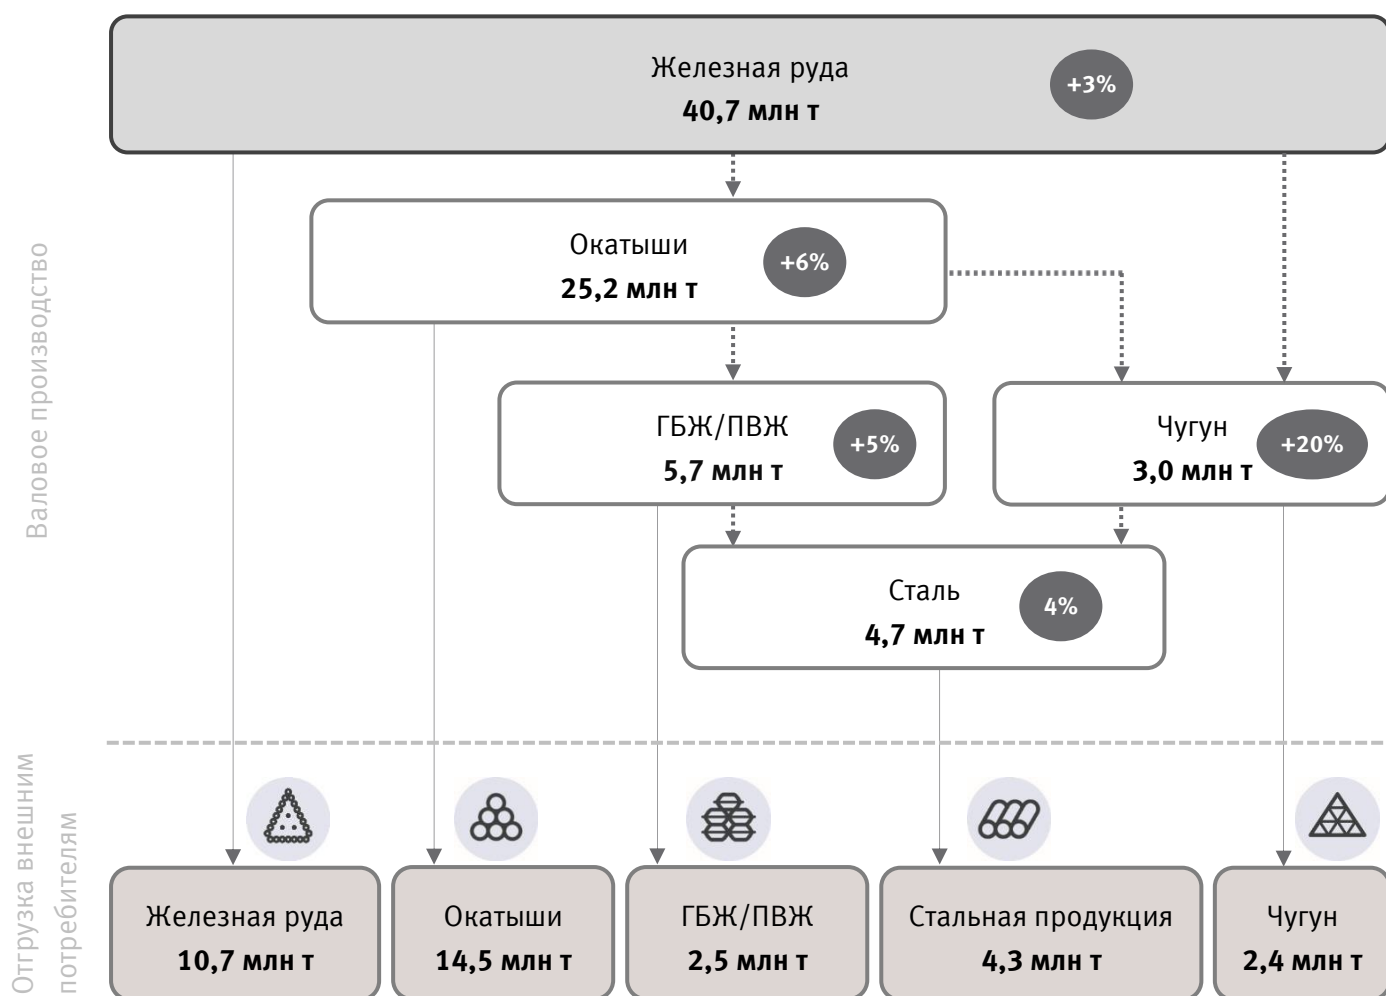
Валовое производство

Железная руда
40,7 млн т
+3%

Окатыши
25,2 млн т
+6%

ГБЖ/ПВЖ
5,7 млн т
+5%

Чугун
3,0 млн т
+20%

Сталь
4,7 млн т
4%

Отгрузка внешним потребителям

Железная руда
10,7 млн т

Окатыши
14,5 млн т

ГБЖ/ПВЖ
2,5 млн т

Стальная продукция
4,3 млн т

Чугун
2,4 млн т